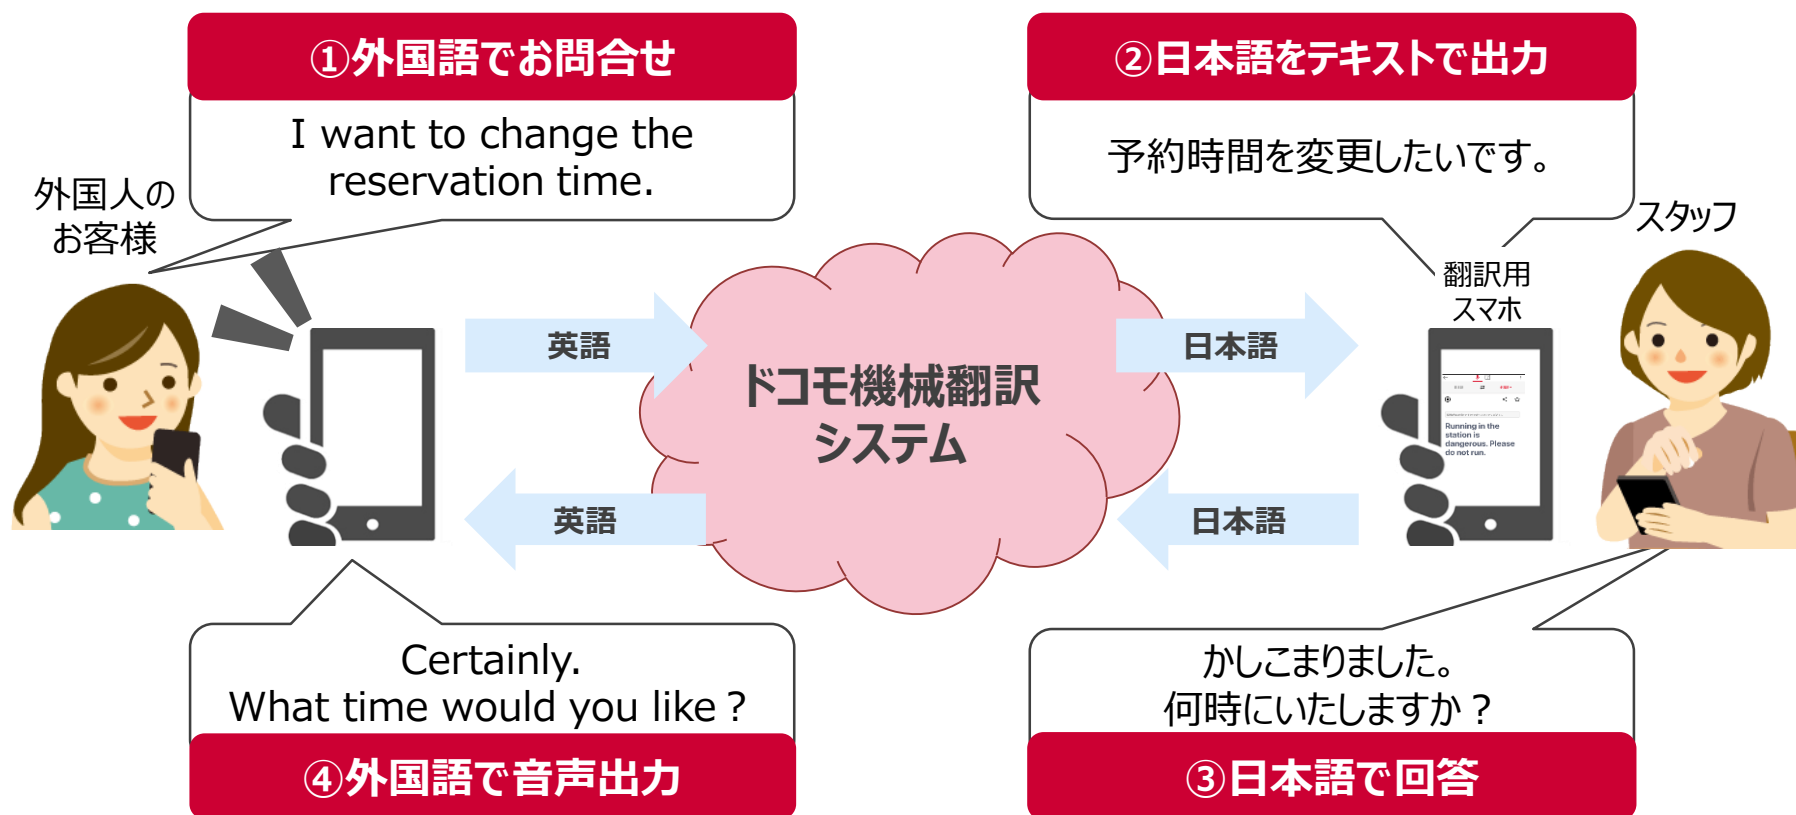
①外国語でお問合せ

I want to change the reservation time.

外国人のお客様

②日本語をテキストで出力

予約時間を変更したいです。

スタッフ

翻訳用スマホ

英語

日本語

ドコモ機械翻訳システム

英語

日本語

Running in the station is dangerous. Please do not run.

Certainly.
What time would you like ?

④外国語で音声出力

かしこまりました。
何時にいたしますか？

③日本語で回答